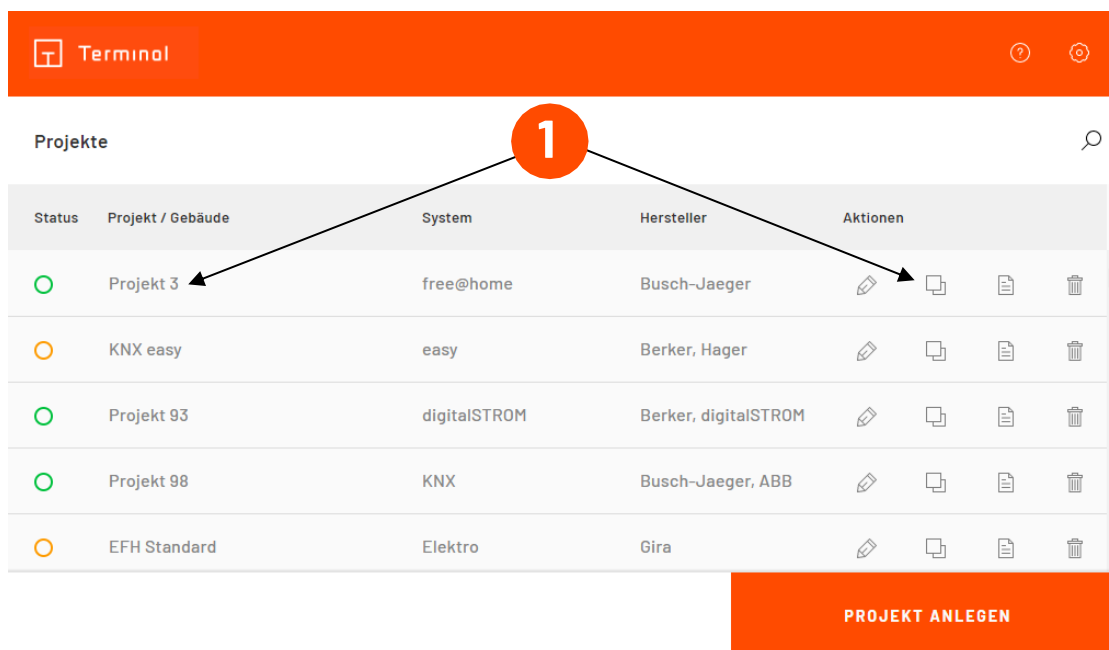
Terminal

Projekte

1

| Status | Projekt / Gebäude | System | Hersteller | Aktionen |
|---|---|---|---|---|
| | Projekt 3 | free@home | Busch-Jaeger | |
| | KNX easy | easy | Berker, Hager | |
| | Projekt 93 | digitalSTROM | Berker, digitalSTROM | |
| | Projekt 98 | KNX | Busch-Jaeger, ABB | |
| | EFH Standard | Elektro | Gira | |

PROJEKT ANLEGEN